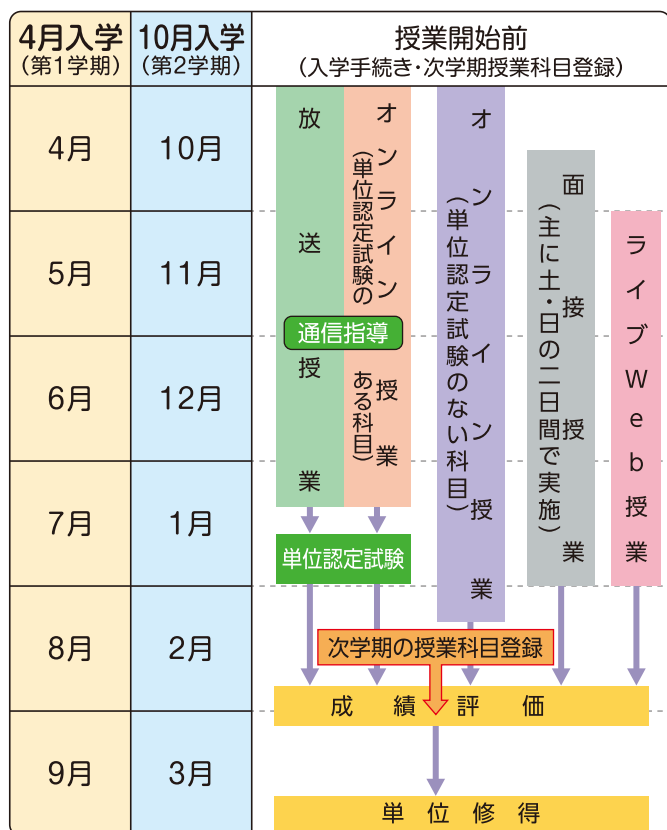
| 4月入学（第1学期） | 10月入学（第2学期） | 授業開始前（入学手続き・次学期授業科目登録） |
|---|---|---|
| 4月 | 10月 | |
| 5月 | 11月 | |
| 6月 | 12月 | |
| 7月 | 1月 | |
| 8月 | 2月 | |
| 9月 | 3月 | |

放送授業

オンライン授業（単位認定試験のある科目）

通信指導

単位認定試験

オンライン授業（単位認定試験のない科目）

面接授業（主に土・日の二日間で実施）

ライブWeb授業

次学期の授業科目登録

成績評価

単位修得